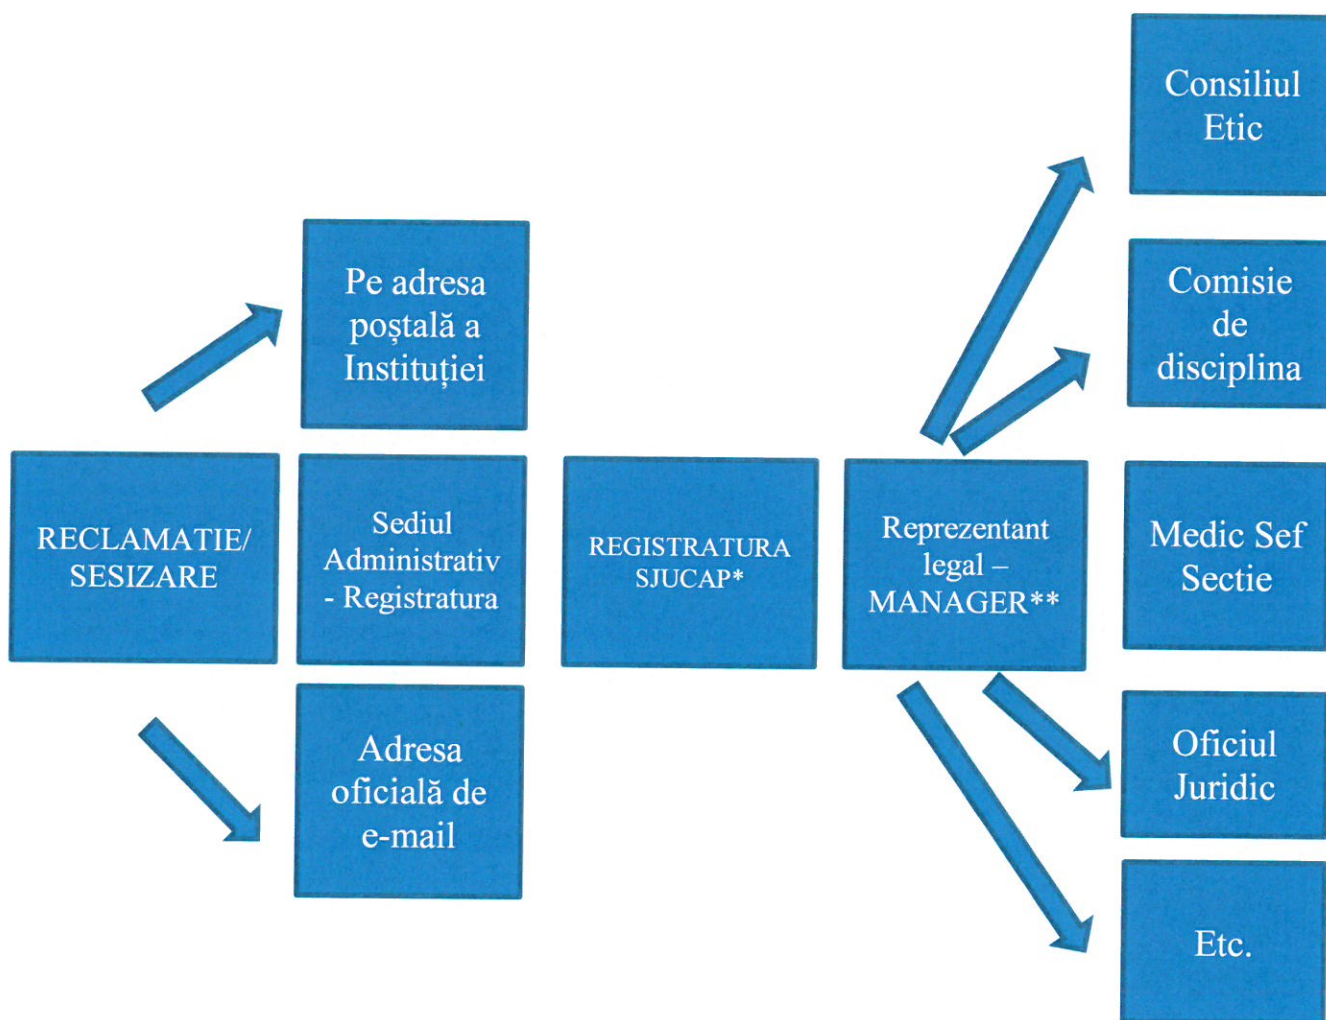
RECLAMATIE/ SESIZARE

Pe adresa poştală a Instituţiei

Sediul Administrativ - Registratura

Adresa oficială de e-mail

REGISTRATURA SJUCAP*

Reprezentant legal – MANAGER**

Consiliul Etic

Comisie de disciplina

Medic Sef Sectie

Oficiul Juridic

Etc.